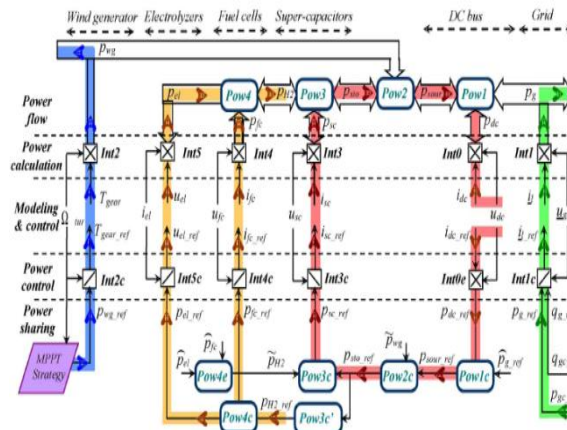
Wind generator Electrolyzers Fuel cells Super-capacitors DC bus Grid

$p_{wg}$

Power flow

$p_{el}$ Pow4 $p_{H2}$ Pow3 $p_{sto}$ Pow2 $p_{sour}$ Pow1 $p_{g}$

$p_{fc}$ $p_{sc}$ $p_{dc}$

Power calculation

Int2 Int5 Int4 Int3 Int0 Int1

$T_{gear}$ $u_{el}$ $i_{fc}$ $i_{sc}$ $i_{dc}$ $i_{l}$

Modeling & control

$\Omega_{tur}$ $i_{el}$ $u_{fc}$ $u_{sc}$ $u_{dc}$ $u_{l}$

$T_{gear\_ref}$ $u_{el\_ref}$ $i_{fc\_ref}$ $i_{sc\_ref}$ $i_{dc\_ref}$ $i_{l\_ref}$

Power control

Int2c Int5c Int4c Int3c Int0c Int1c

Power sharing

$p_{wg\_ref}$ $p_{el\_ref}$ $p_{fc\_ref}$ $p_{sc\_ref}$ $p_{dc\_ref}$ $p_{g\_ref}$ $q_{g\_ref}$

MPPT Strategy

$\widehat{p}_{el}$ $\widehat{p}_{fc}$ $\widetilde{p}_{H2}$ $p_{sto\_ref}$ $\widetilde{p}_{wg}$ $p_{sour\_ref}$ $\widehat{p}_{g\_ref}$ $q_{gc}$

Pow4e Pow3c Pow2c Pow1c

Pow4c $p_{H2\_ref}$ Pow3c'